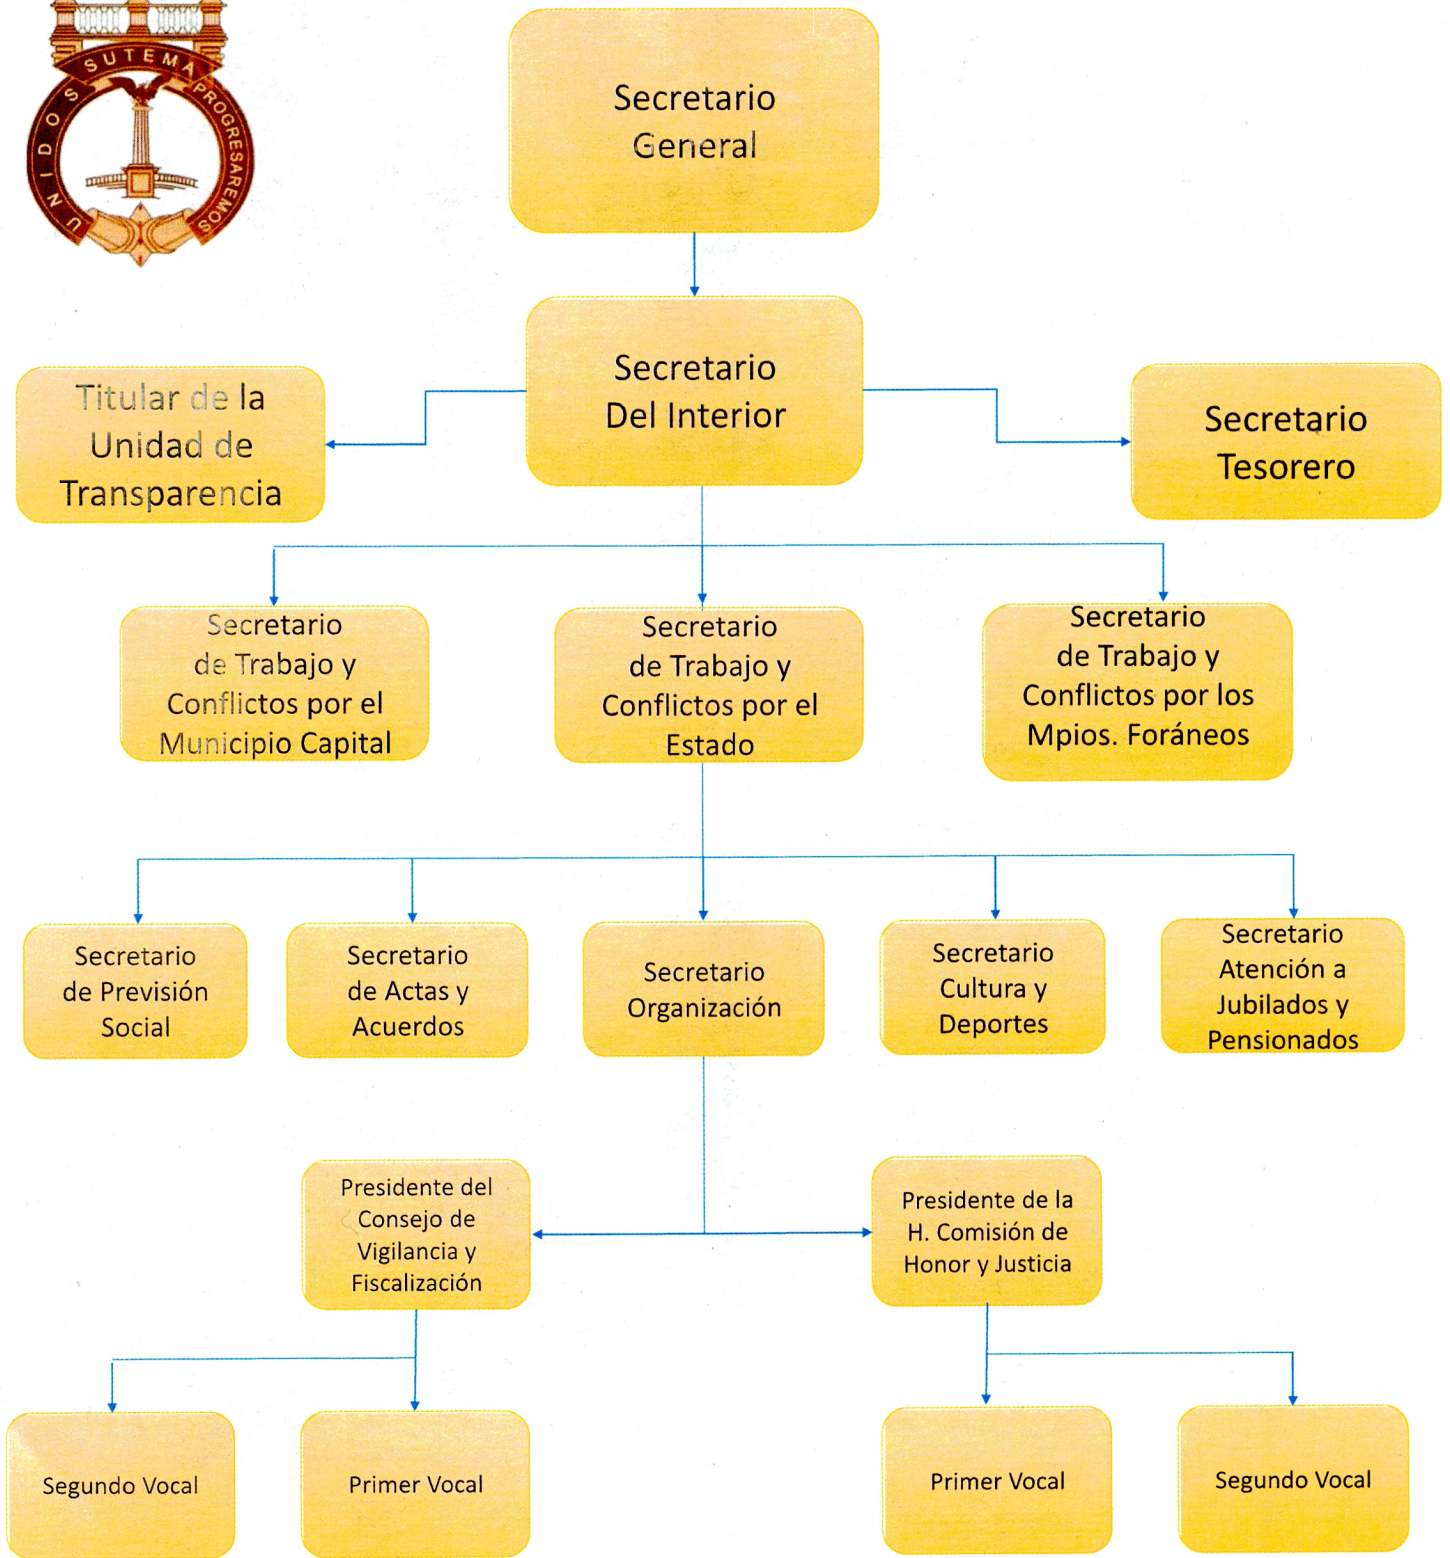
SUTEMA
UNIDOS
PROGRESAREMOS

Secretario General

Secretario Del Interior

Titular de la Unidad de Transparencia

Secretario Tesorero

Secretario de Trabajo y Conflictos por el Municipio Capital

Secretario de Trabajo y Conflictos por el Estado

Secretario de Trabajo y Conflictos por los Mpios. Foráneos

Secretario de Previsión Social

Secretario de Actas y Acuerdos

Secretario Organización

Secretario Cultura y Deportes

Secretario Atención a Jubilados y Pensionados

Presidente del Consejo de Vigilancia y Fiscalización

Presidente de la H. Comisión de Honor y Justicia

Segundo Vocal

Primer Vocal

Primer Vocal

Segundo Vocal